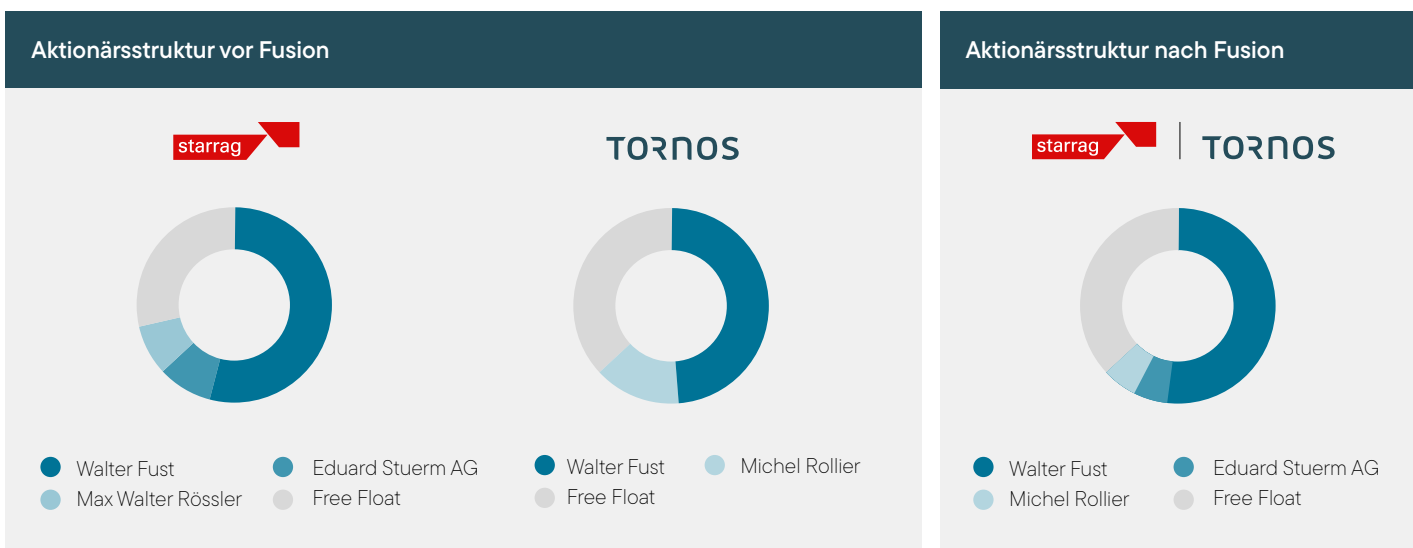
Aktionärsstruktur vor Fusion

starrag

TORNOS

Walter Fust
Eduard Stuerm AG
Max Walter Rössler
Free Float

Walter Fust
Michel Rollier
Free Float

Aktionärsstruktur nach Fusion

starrag | TORNOS

Walter Fust
Eduard Stuerm AG
Michel Rollier
Free Float